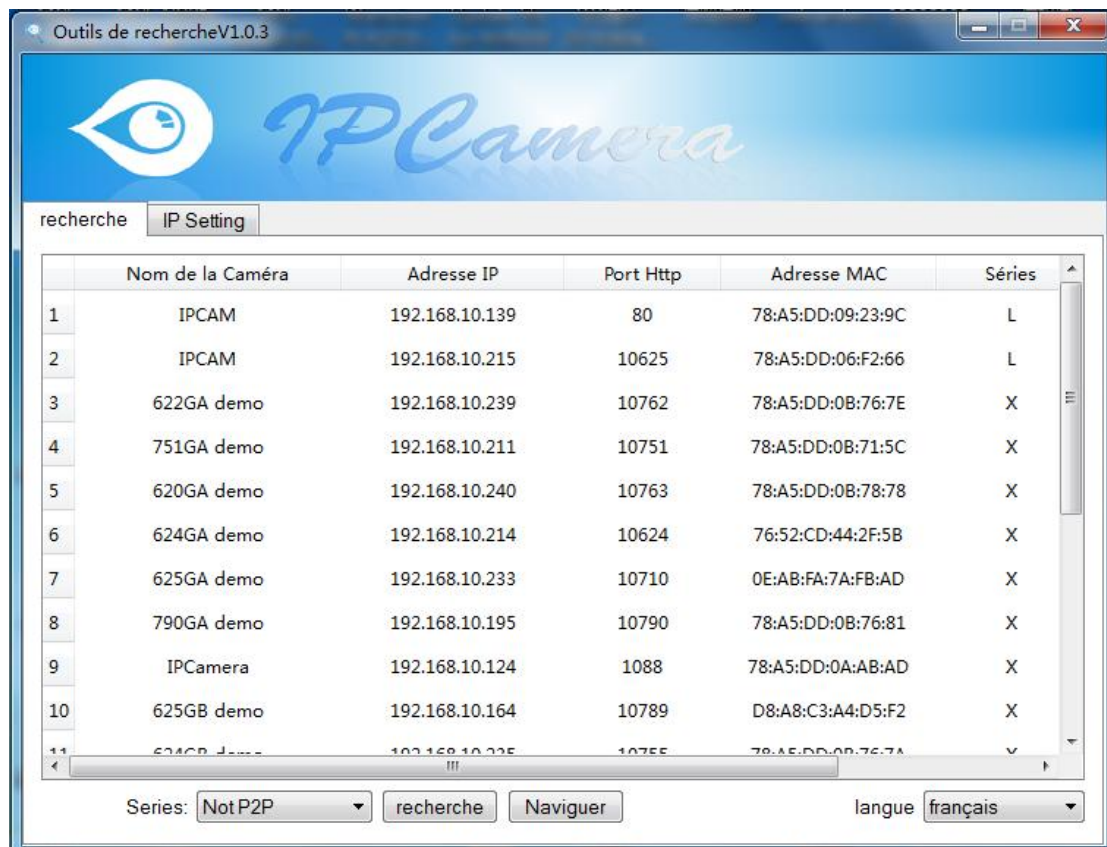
Outils de rechercheV1.0.3

IPCamera

recherche | IP Setting

| | Nom de la Caméra | Adresse IP | Port Http | Adresse MAC | Séries |
|---|---|---|---|---|---|
| 1 | IPCAM | 192.168.10.139 | 80 | 78:A5:DD:09:23:9C | L |
| 2 | IPCAM | 192.168.10.215 | 10625 | 78:A5:DD:06:F2:66 | L |
| 3 | 622GA demo | 192.168.10.239 | 10762 | 78:A5:DD:0B:76:7E | X |
| 4 | 751GA demo | 192.168.10.211 | 10751 | 78:A5:DD:0B:71:5C | X |
| 5 | 620GA demo | 192.168.10.240 | 10763 | 78:A5:DD:0B:78:78 | X |
| 6 | 624GA demo | 192.168.10.214 | 10624 | 76:52:CD:44:2F:5B | X |
| 7 | 625GA demo | 192.168.10.233 | 10710 | 0E:AB:FA:7A:FB:AD | X |
| 8 | 790GA demo | 192.168.10.195 | 10790 | 78:A5:DD:0B:76:81 | X |
| 9 | IPCamera | 192.168.10.124 | 1088 | 78:A5:DD:0A:AB:AD | X |
| 10 | 625GB demo | 192.168.10.164 | 10789 | D8:A8:C3:A4:D5:F2 | X |
| 11 | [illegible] | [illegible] | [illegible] | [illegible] | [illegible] |

Series: Not P2P | recherche | Naviguer | langue français